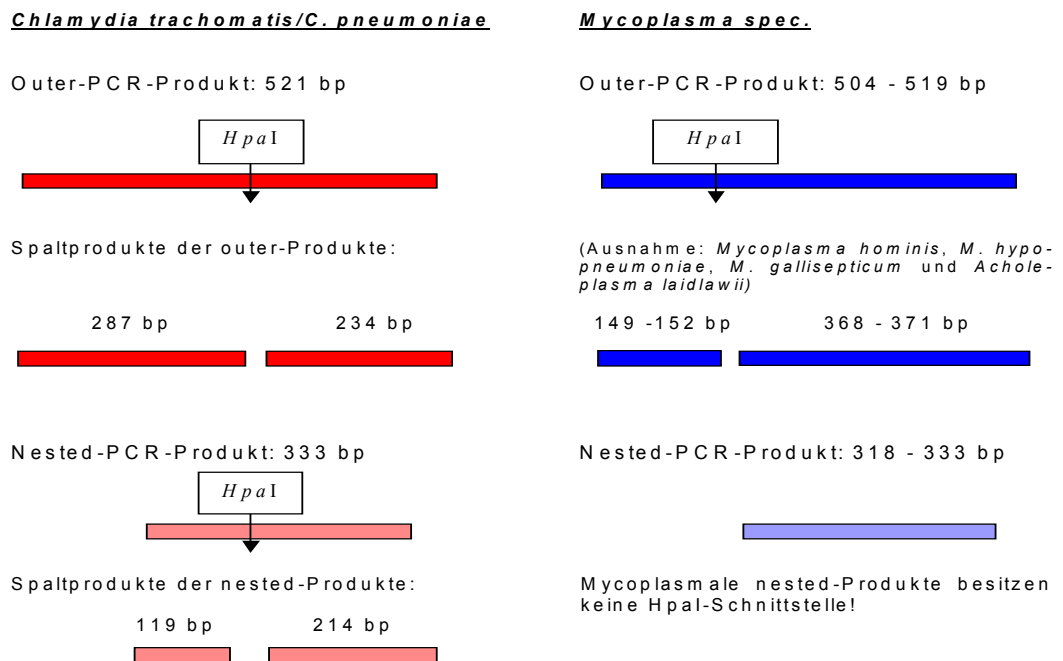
Chlamydia trachomatis/C. pneumoniae

Outer-PCR-Produkt: 521 bp

HpaI

Spaltprodukte der outer-Produkte:

287 bp

234 bp

Nested-PCR-Produkt: 333 bp

HpaI

Spaltprodukte der nested-Produkte:

119 bp

214 bp

Mycoplasma spec.

Outer-PCR-Produkt: 504 - 519 bp

HpaI

(Ausnahme: Mycoplasma hominis, M. hypopneumoniae, M. gallisepticum und Acholeplasma laidlawii)

149 -152 bp

368 - 371 bp

Nested-PCR-Produkt: 318 - 333 bp

Mycoplasmale nested-Produkte besitzen keine Hpal-Schnittstelle!